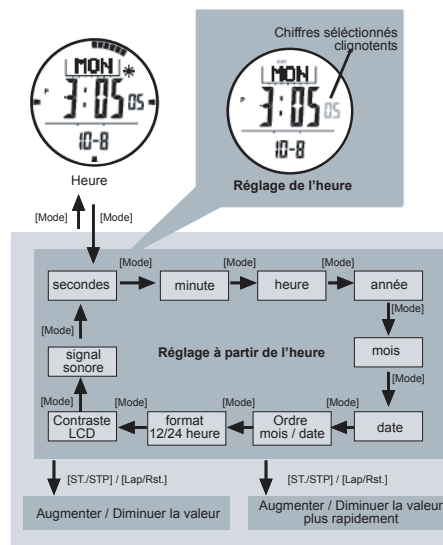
MON
P 3:05 05
10-8

Heure

Chiffres sélectionnés clinotents

MON
P 3:05 05
10-8

Réglage de l'heure

[Mode]
[Mode]

[Mode]
[Mode]
[Mode]

secondes
minute
heure
année

[Mode]
[Mode]

signal sonore

Réglage à partir de l'heure

mois

[Mode]
[Mode]
[Mode]
[Mode]
[Mode]

Contraste LCD
format 12/24 heure
Ordre mois / date
date

[ST./STP] / [Lap/Rst.]
[ST./STP] / [Lap/Rst.]

Augmenter / Diminuer la valeur

Augmenter / Diminuer la valeur plus rapidement